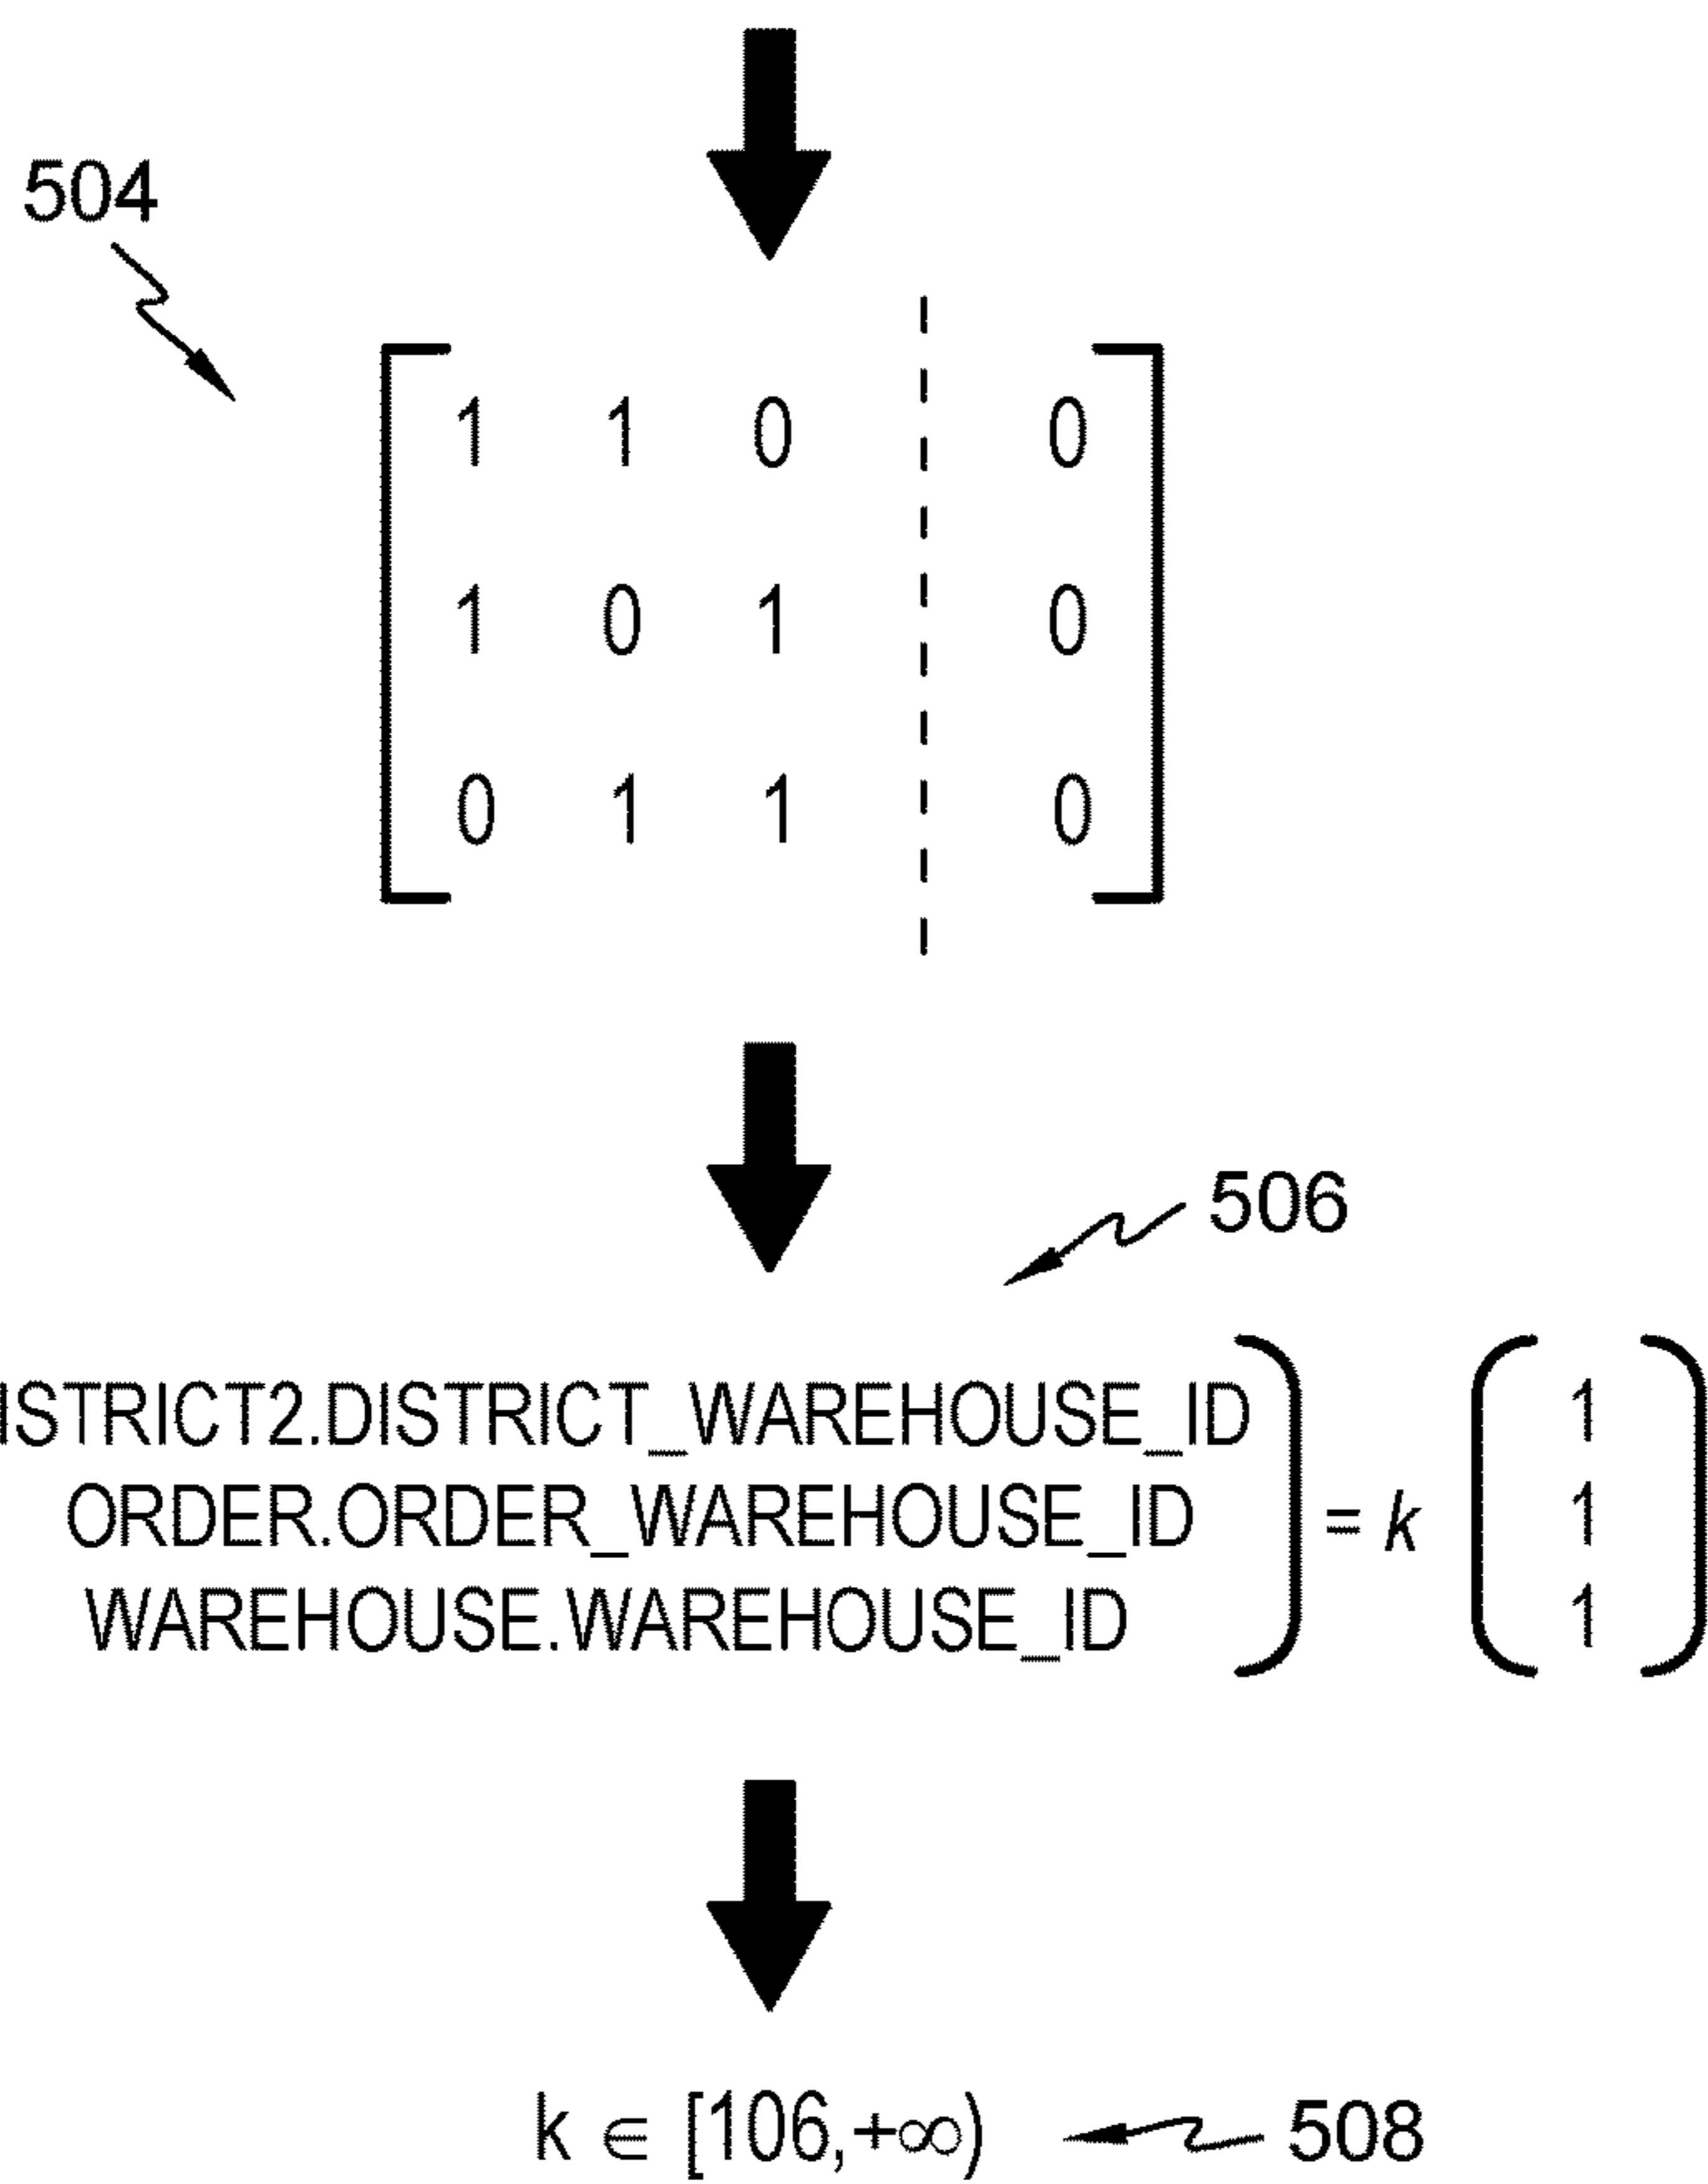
504

$\left[\begin{array}{ccc|c} 1 & 1 & 0 & 0 \\ 1 & 0 & 1 & 0 \\ 0 & 1 & 1 & 0 \end{array}\right]$

506

$\begin{pmatrix} \text{ISTRICT2.DISTRICT\_WAREHOUSE\_ID} \\ \text{ORDER.ORDER\_WAREHOUSE\_ID} \\ \text{WAREHOUSE.WAREHOUSE\_ID} \end{pmatrix} = k \begin{pmatrix} 1 \\ 1 \\ 1 \end{pmatrix}$

$k \in [106,+\infty)$ 508